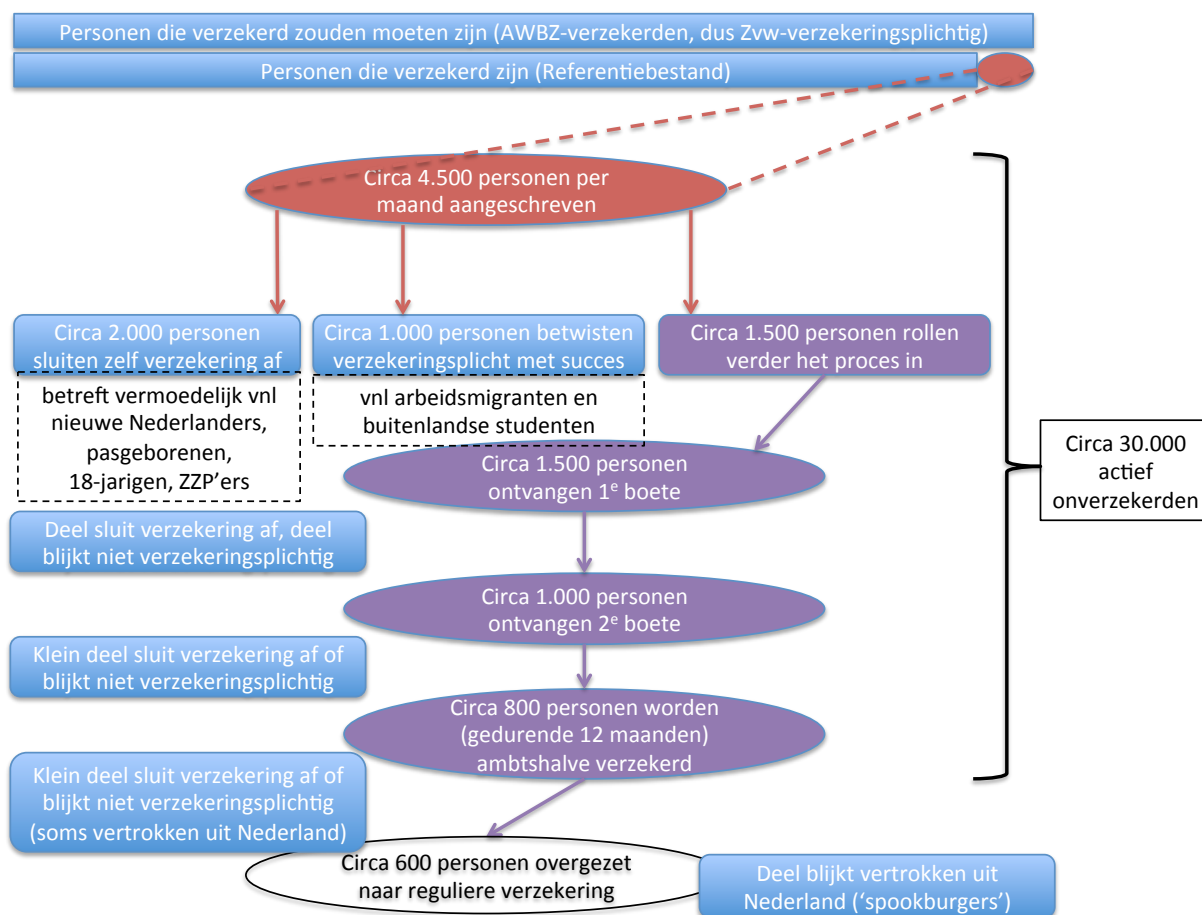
Personen die verzekerd zouden moeten zijn (AWBZ-verzekerden, dus Zvw-verzekeringsplichtig)

Personen die verzekerd zijn (Referentiebestand)

Circa 4.500 personen per maand aangeschreven

Circa 2.000 personen sluiten zelf verzekering af

Circa 1.000 personen betwisten verzekeringsplicht met succes

Circa 1.500 personen rollen verder het proces in

betreft vermoedelijk vnl nieuwe Nederlanders, pasgeborenen, 18-jarigen, ZZP'ers

vnl arbeidsmigranten en buitenlandse studenten

Circa 1.500 personen ontvangen 1$^e$ boete

Deel sluit verzekering af, deel blijkt niet verzekeringsplichtig

Circa 1.000 personen ontvangen 2$^e$ boete

Klein deel sluit verzekering af of blijkt niet verzekeringsplichtig

Circa 800 personen worden (gedurende 12 maanden) ambtshalve verzekerd

Klein deel sluit verzekering af of blijkt niet verzekeringsplichtig (soms vertrokken uit Nederland)

Circa 600 personen overgezet naar reguliere verzekering

Deel blijkt vertrokken uit Nederland ('spookburgers')

Circa 30.000 actief onverzekerden